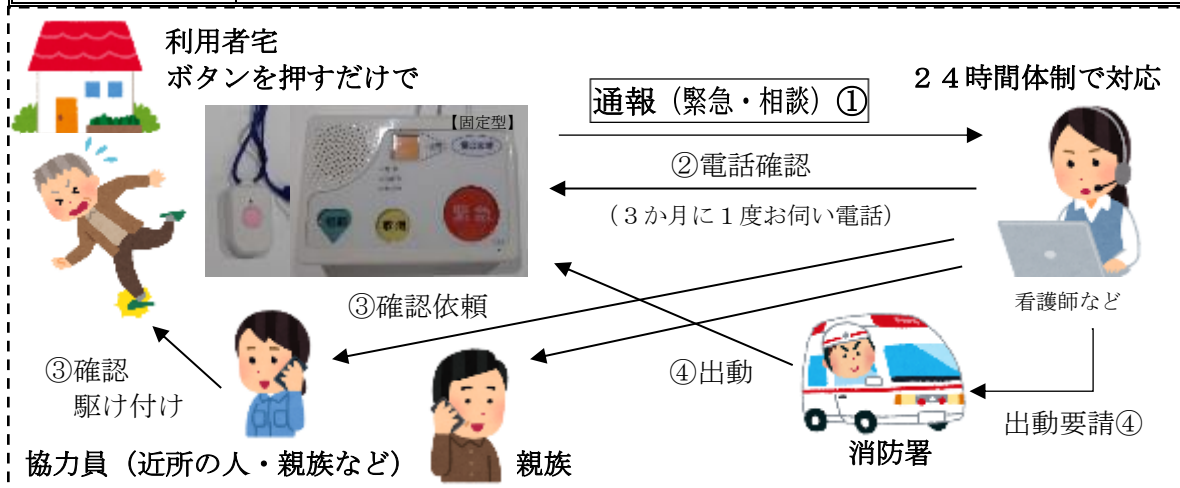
利用者宅
ボタンを押すだけで

【固定型】

緊急

通報（緊急・相談）①

２４時間体制で対応

②電話確認

（３か月に１度お伺い電話）

看護師など

③確認依頼

③確認
駆け付け

④出動

出動要請④

協力員（近所の人・親族など）

親族

消防署